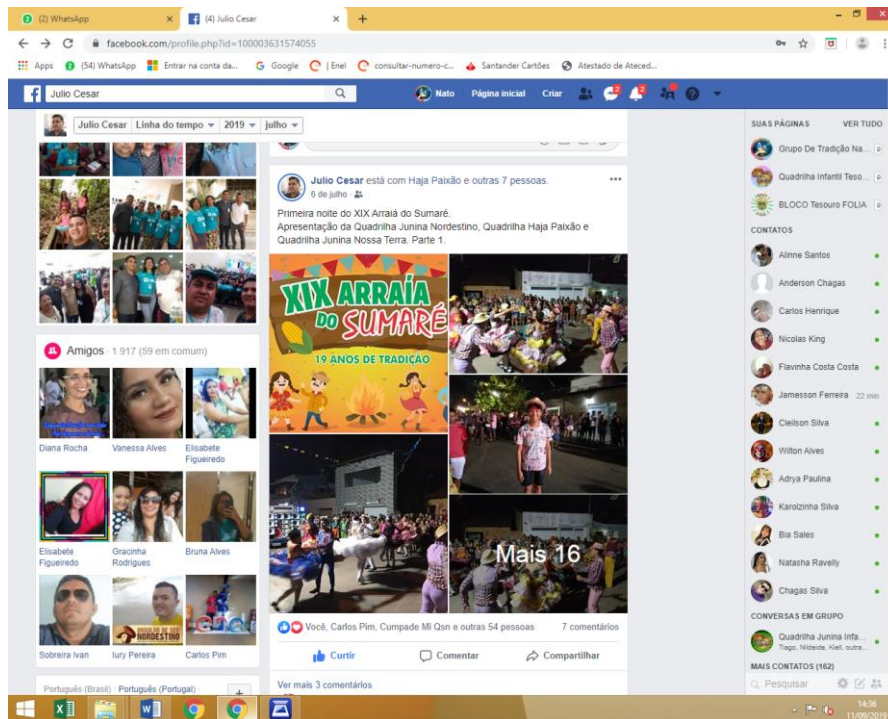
(2) WhatsApp
(4) Julio Cesar
facebook.com/profile.php?id=100003631574055
Apps (54) WhatsApp Entrar na conta da... Google | Enel consultar-numero-c... Santander Cartões Atestado de Ateced...
Julio Cesar
Nato Página inicial Criar
Julio Cesar Linha do tempo 2019 julho
Julio Cesar está com Haja Paixão e outras 7 pessoas.
6 de julho ·
Primeira noite do XIX Arraiá do Sumaré.
Apresentação da Quadrilha Junina Nordestino, Quadrilha Haja Paixão e Quadrilha Junina Nossa Terra. Parte 1.
XIX ARRAIÁ DO SUMARÉ
19 ANOS DE TRADIÇÃO
Mais 16
Você, Carlos Pim, Cumpade Mi Qsn e outras 54 pessoas 7 comentários
Curtir Comentar Compartilhar
Ver mais 3 comentários
Amigos · 1.917 (59 em comum)
Diana Rocha
Vanessa Alves
Elisabete Figueiredo
Elisabete Figueiredo
Gracinha Rodrigues
Bruna Alves
Sobreira Ivan
Iury Pereira
Carlos Pim
NORDESTINO
Português (Brasil) · Português (Portugal)
SUAS PÁGINAS VER TUDO
Grupo De Tradição Na...
Quadrilha Infantil Teso...
BLOCO Tesouro FOLIA
CONTATOS
Aline Santos
Anderson Chagas
Carlos Henrique
Nicolas King
Flavinha Costa Costa
Jamesson Ferreira 22 min
Cleilson Silva
Wilton Alves
Adrya Paulina
Karolzinha Silva
Bia Sales
Natasha Ravelly
Chagas Silva
CONVERSAS EM GRUPO
Quadrilha Junina Infa...
Tiago, Nildeide, Kiell, outra...
MAIS CONTATOS (162)
Pesquisar
14:36
11/09/2019